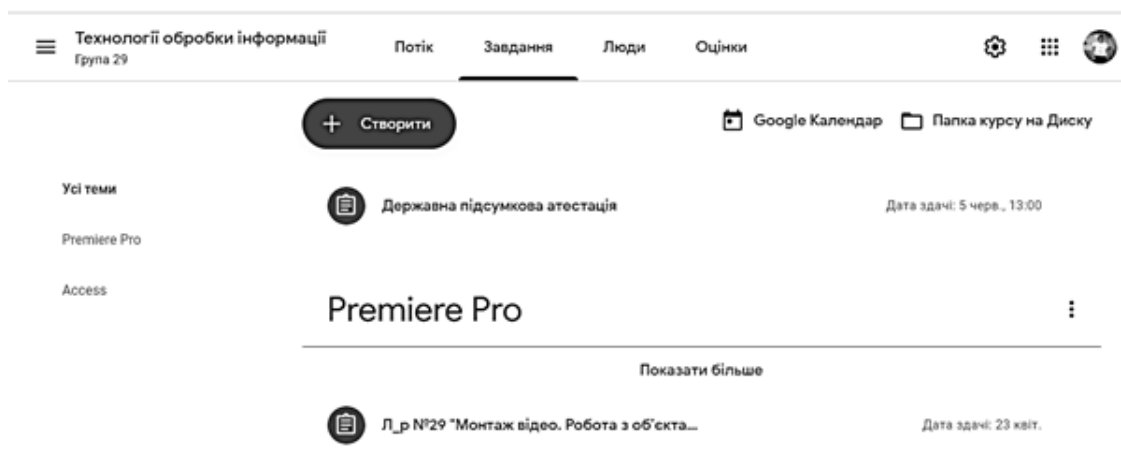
Технології обробки інформації
Група 29

Потік Завдання Люди Оцінки

+ Створити

Google Календар Папка курсу на Диску

Усі теми

Premiere Pro

Access

Державна підсумкова атестація

Дата здачі: 5 черв., 13:00

Premiere Pro

Показати більше

Л_р №29 "Монтаж відео. Робота з об'єкта...

Дата здачі: 23 квіт.